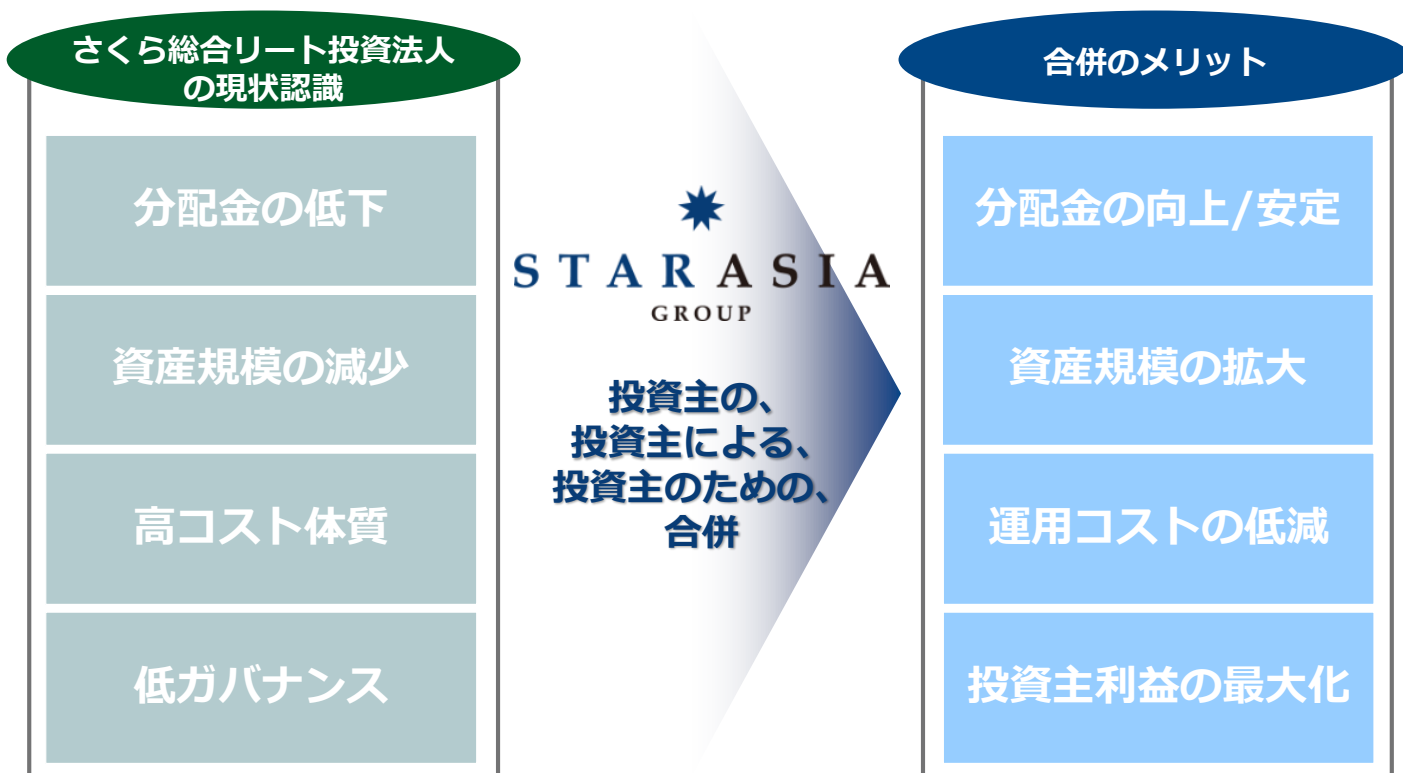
さくら総合リート投資法人
の現状認識

分配金の低下

資産規模の減少

高コスト体質

低ガバナンス

STARASIA
GROUP

投資主の、
投資主による、
投資主のための、
合併

合併のメリット

分配金の向上/安定

資産規模の拡大

運用コストの低減

投資主利益の最大化